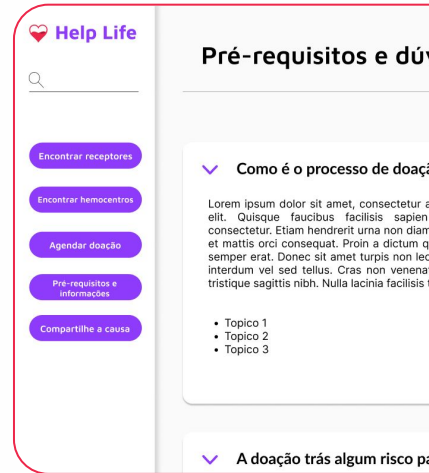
Help Life

Encontrar receptores

Encontrar hemocentros

Agendar doação

Pré-requisitos e informações

Compartilhe a causa

Pré-requisitos e dúv

Como é o processo de doaçã

Lorem ipsum dolor sit amet, consectetur a elit. Quisque faucibus facilisis sapien consectetur. Etiam hendrerit urna non diam et mattis orci consequat. Proin a dictum q semper erat. Donec sit amet turpis non leo interdum vel sed tellus. Cras non venenat tristique sagittis nibh. Nulla lacinia facilisis

- Topico 1
- Topico 2
- Topico 3

A doação trás algum risco pa